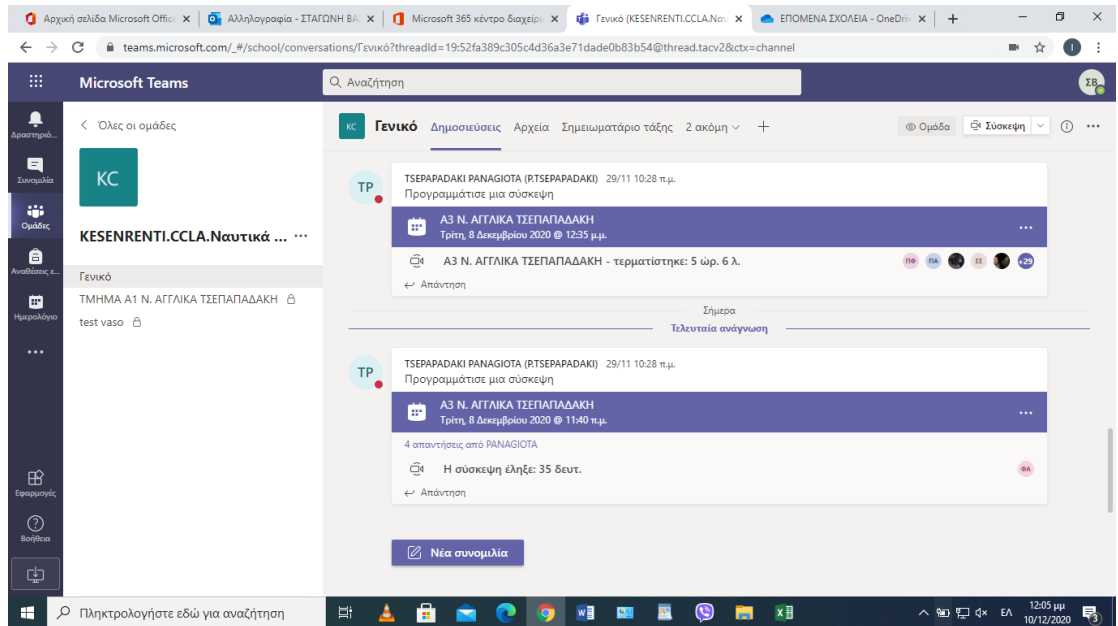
Αρχική σελίδα Microsoft Office ×
Αλληλογραφία - ΣΤΑΓΩΝΗ ΒΑ ×
Microsoft 365 κέντρο διαχείρι ×
Γενικό (KESENRENTI.CCLA.Να ×
ΕΠΟΜΕΝΑ ΣΧΟΛΕΙΑ - OneDriv ×
+

teams.microsoft.com/_#/school/conversations/Γενικό?threadId=19:52fa389c305c4d36a3e71dade0b83b54@thread.tacv2&ctx=channel

Microsoft Teams
Αναζήτηση
ΣΒ

Δραστηριό...
Συνομιλία
Ομάδες
Αναθέσεις ε...
Ημερολόγιο
...
Εφαρμογές
Βοήθεια

Όλες οι ομάδες
KC
KESENRENTI.CCLA.Ναυτικά ... ···
Γενικό
ΤΜΗΜΑ Α1 Ν. ΑΓΓΛΙΚΑ ΤΣΕΠΑΠΑΔΑΚΗ
test vaso

KC Γενικό Δημοσιεύσεις Αρχεία Σημειωματάριο τάξης 2 ακόμη +
Ομάδα Σύσκεψη

TP
TSEPAPADAKI PANAGIOTA (P.TSEPAPADAKI) 29/11 10:28 π.μ.
Προγραμμάτισε μια σύσκεψη
Α3 Ν. ΑΓΓΛΙΚΑ ΤΣΕΠΑΠΑΔΑΚΗ
Τρίτη, 8 Δεκεμβρίου 2020 @ 12:35 μ.μ.
Α3 Ν. ΑΓΓΛΙΚΑ ΤΣΕΠΑΠΑΔΑΚΗ - τερματίστηκε: 5 ώρ. 6 λ.
ΠΦ ΠΑ ΣΣ +29
Απάντηση

Σήμερα
Τελευταία ανάγνωση

TP
TSEPAPADAKI PANAGIOTA (P.TSEPAPADAKI) 29/11 10:28 π.μ.
Προγραμμάτισε μια σύσκεψη
Α3 Ν. ΑΓΓΛΙΚΑ ΤΣΕΠΑΠΑΔΑΚΗ
Τρίτη, 8 Δεκεμβρίου 2020 @ 11:40 π.μ.
4 απαντήσεις από PANAGIOTA
Η σύσκεψη έληξε: 35 δευτ.
ΦΑ
Απάντηση

Νέα συνομιλία

Πληκτρολογήστε εδώ για αναζήτηση
ΕΛ 12:05 μμ 10/12/2020 3